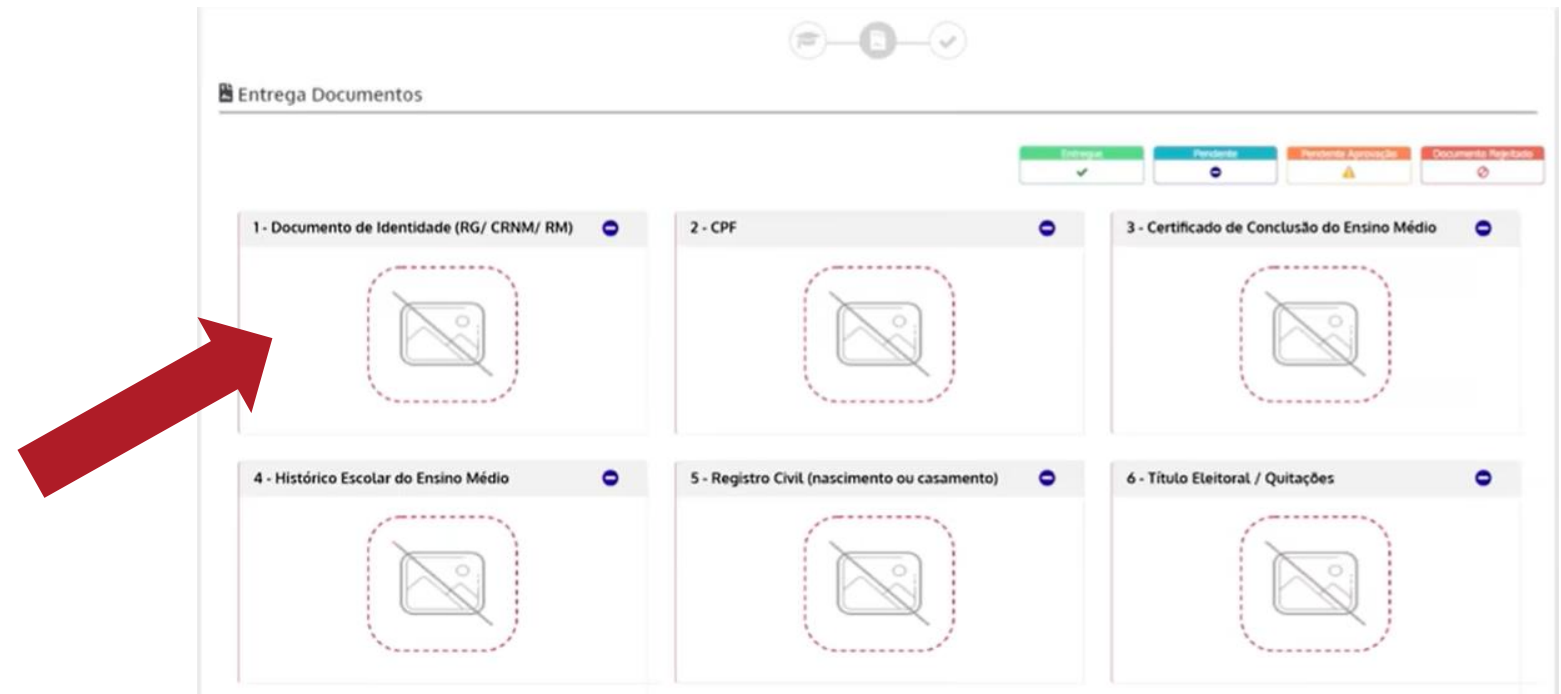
Entrega Documentos

Entregue
Pendente
Pendente Aprovação
Documento Rejeitado

1 - Documento de Identidade (RG/ CRNM/ RM)

2 - CPF

3 - Certificado de Conclusão do Ensino Médio

4 - Histórico Escolar do Ensino Médio

5 - Registro Civil (nascimento ou casamento)

6 - Título Eleitoral / Quitações